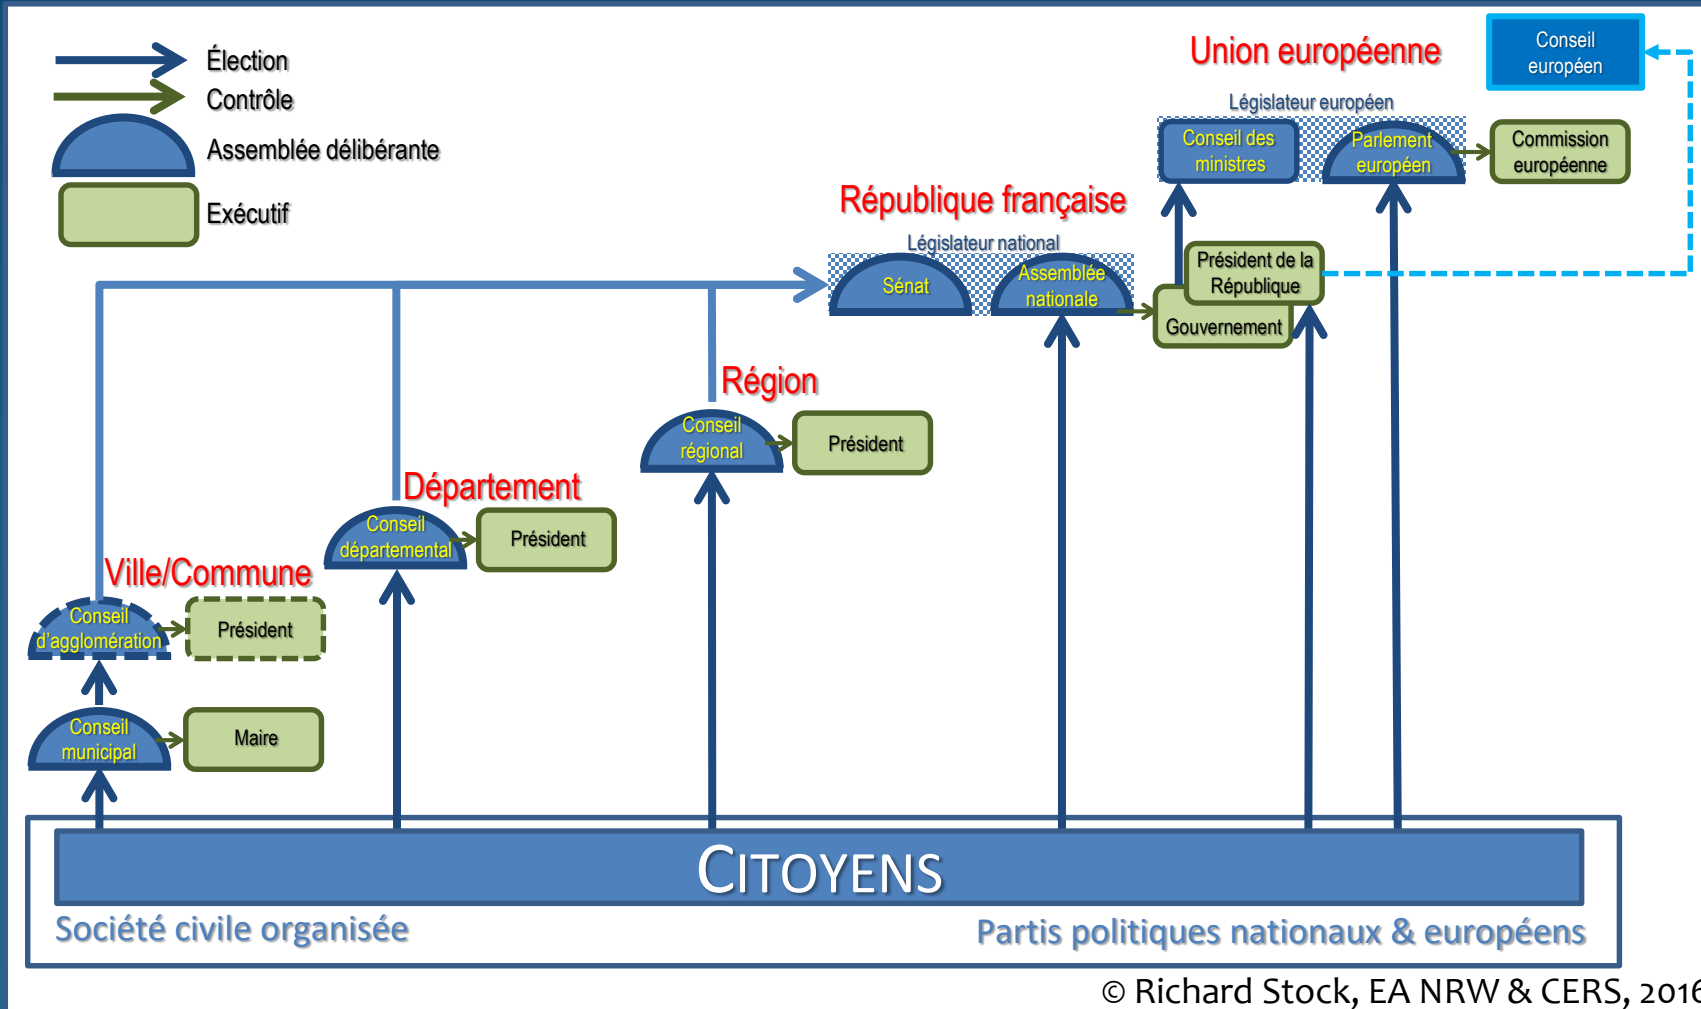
Élection
Contrôle
Assemblée délibérante
Exécutif

Union européenne
Conseil européen
Législateur européen
Conseil des ministres
Parlement européen
Commission européenne

République française
Législateur national
Sénat
Assemblée nationale
Président de la République
Gouvernement

Région
Conseil régional
Président

Département
Conseil départemental
Président

Ville/Commune
Conseil d'agglomération
Président
Conseil municipal
Maire

CITOYENS
Société civile organisée
Partis politiques nationaux & européens

© Richard Stock, EA NRW & CERS, 201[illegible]